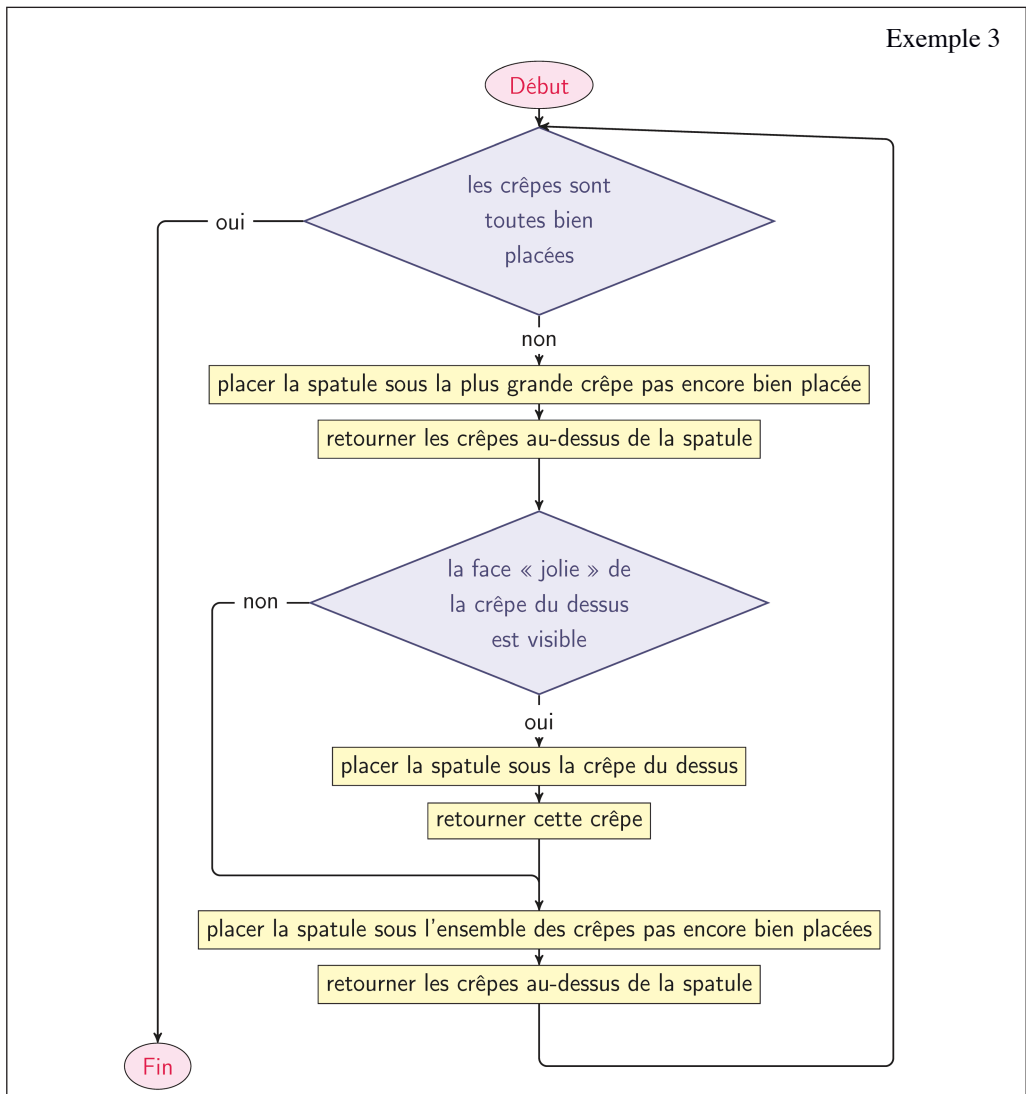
Exemple 3

Début

les crêpes sont toutes bien placées

oui

non

placer la spatule sous la plus grande crêpe pas encore bien placée

retourner les crêpes au-dessus de la spatule

la face « jolie » de la crêpe du dessus est visible

non

oui

placer la spatule sous la crêpe du dessus

retourner cette crêpe

placer la spatule sous l'ensemble des crêpes pas encore bien placées

retourner les crêpes au-dessus de la spatule

Fin